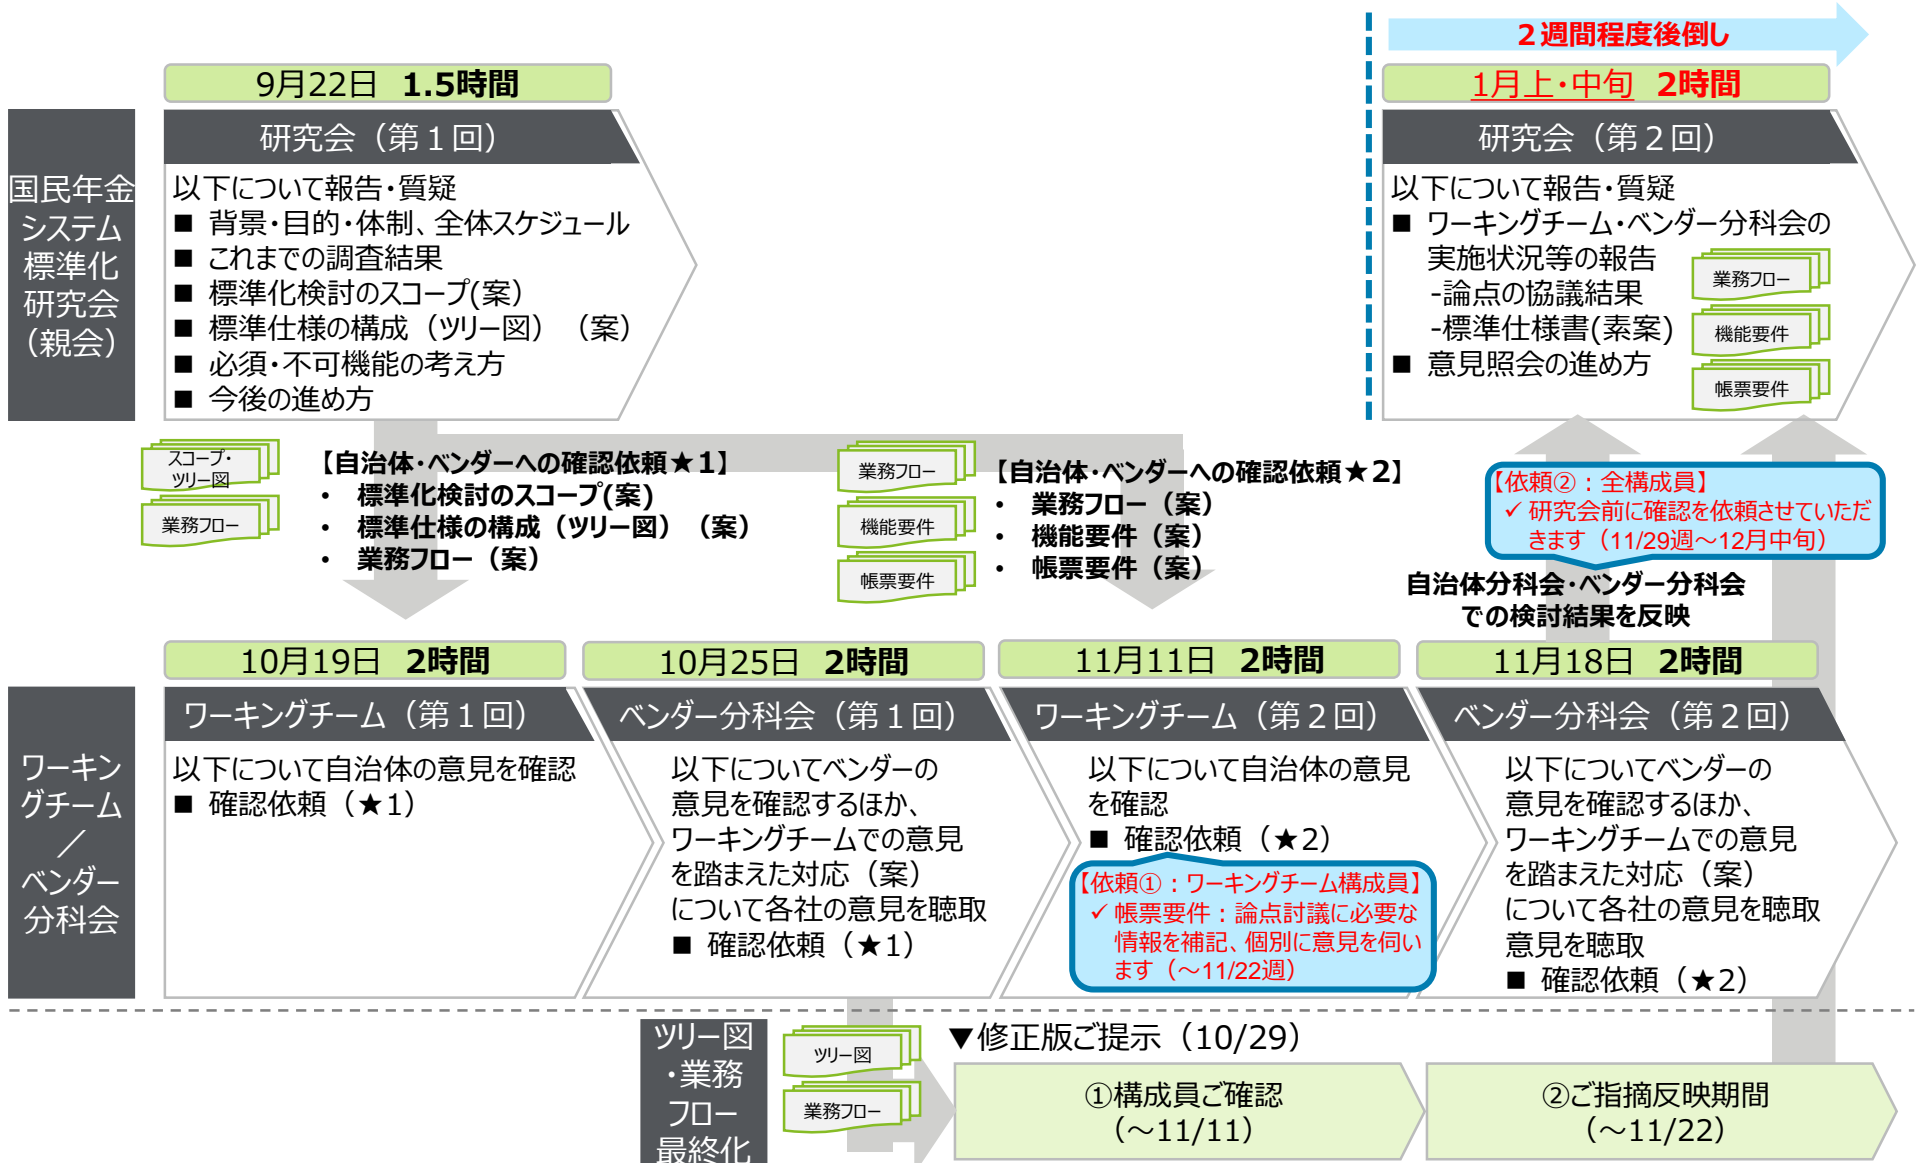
２週間程度後倒し

9月22日　1.5時間

1月上・中旬　2時間

国民年金システム標準化研究会（親会）

研究会（第１回）

以下について報告・質疑
■ 背景・目的・体制、全体スケジュール
■ これまでの調査結果
■ 標準化検討のスコープ(案)
■ 標準仕様の構成（ツリー図）（案）
■ 必須・不可機能の考え方
■ 今後の進め方

研究会（第２回）

以下について報告・質疑
■ ワーキングチーム・ベンダー分科会の実施状況等の報告
-論点の協議結果
-標準仕様書(素案)
■ 意見照会の進め方

業務フロー
機能要件
帳票要件

スコープ・ツリー図
業務フロー

【自治体・ベンダーへの確認依頼★1】
・ 標準化検討のスコープ(案)
・ 標準仕様の構成（ツリー図）（案）
・ 業務フロー（案）

業務フロー
機能要件
帳票要件

【自治体・ベンダーへの確認依頼★2】
・ 業務フロー（案）
・ 機能要件（案）
・ 帳票要件（案）

【依頼②：全構成員】
✓ 研究会前に確認を依頼させていただきます（11/29週～12月中旬）

自治体分科会・ベンダー分科会での検討結果を反映

10月19日　2時間
10月25日　2時間
11月11日　2時間
11月18日　2時間

ワーキングチーム／ベンダー分科会

ワーキングチーム（第１回）

以下について自治体の意見を確認
■ 確認依頼（★1）

ベンダー分科会（第１回）

以下についてベンダーの意見を確認するほか、ワーキングチームでの意見を踏まえた対応（案）について各社の意見を聴取
■ 確認依頼（★1）

ワーキングチーム（第２回）

以下について自治体の意見を確認
■ 確認依頼（★2）

【依頼①：ワーキングチーム構成員】
✓ 帳票要件：論点討議に必要な情報を補記、個別に意見を伺います（～11/22週）

ベンダー分科会（第２回）

以下についてベンダーの意見を確認するほか、ワーキングチームでの意見を踏まえた対応（案）について各社の意見を聴取
意見を聴取
■ 確認依頼（★2）

ツリー図・業務フロー最終化

ツリー図
業務フロー

▼修正版ご提示（10/29）

①構成員ご確認
（～11/11）

②ご指摘反映期間
（～11/22）